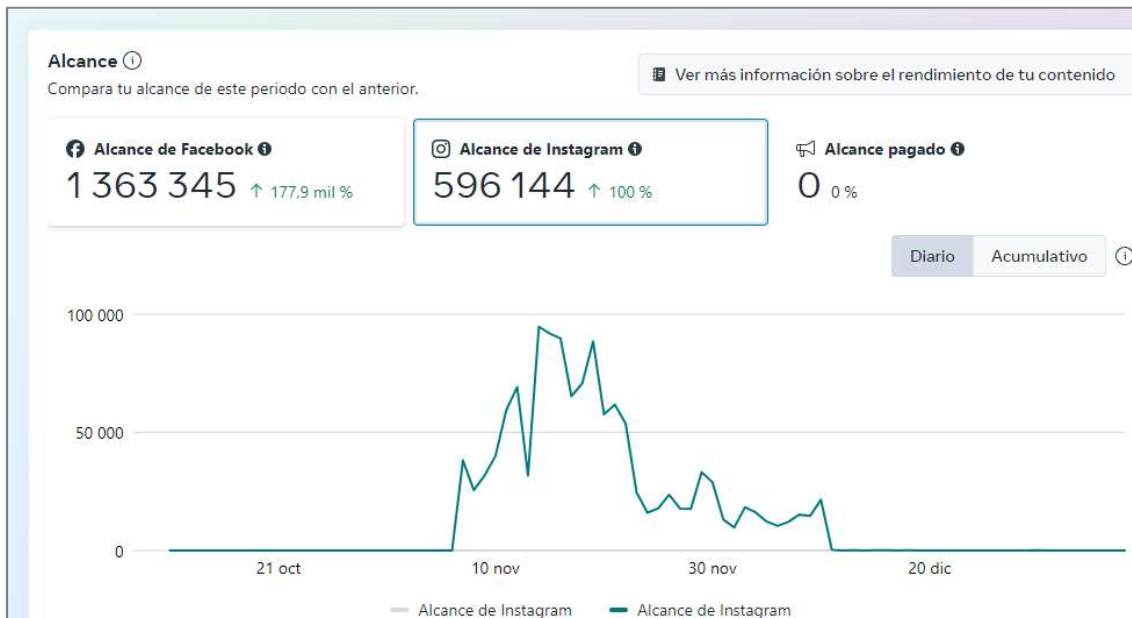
Alcance ⓘ
Compara tu alcance de este periodo con el anterior.

Ver más información sobre el rendimiento de tu contenido

Alcance de Facebook
1 363 345 ↑ 177,9 mil %

Alcance de Instagram
596 144 ↑ 100 %

Alcance pagado
0 0 %

Diario
Acumulativo

100 000
50 000
0

21 oct
10 nov
30 nov
20 dic

Alcance de Instagram
Alcance de Instagram